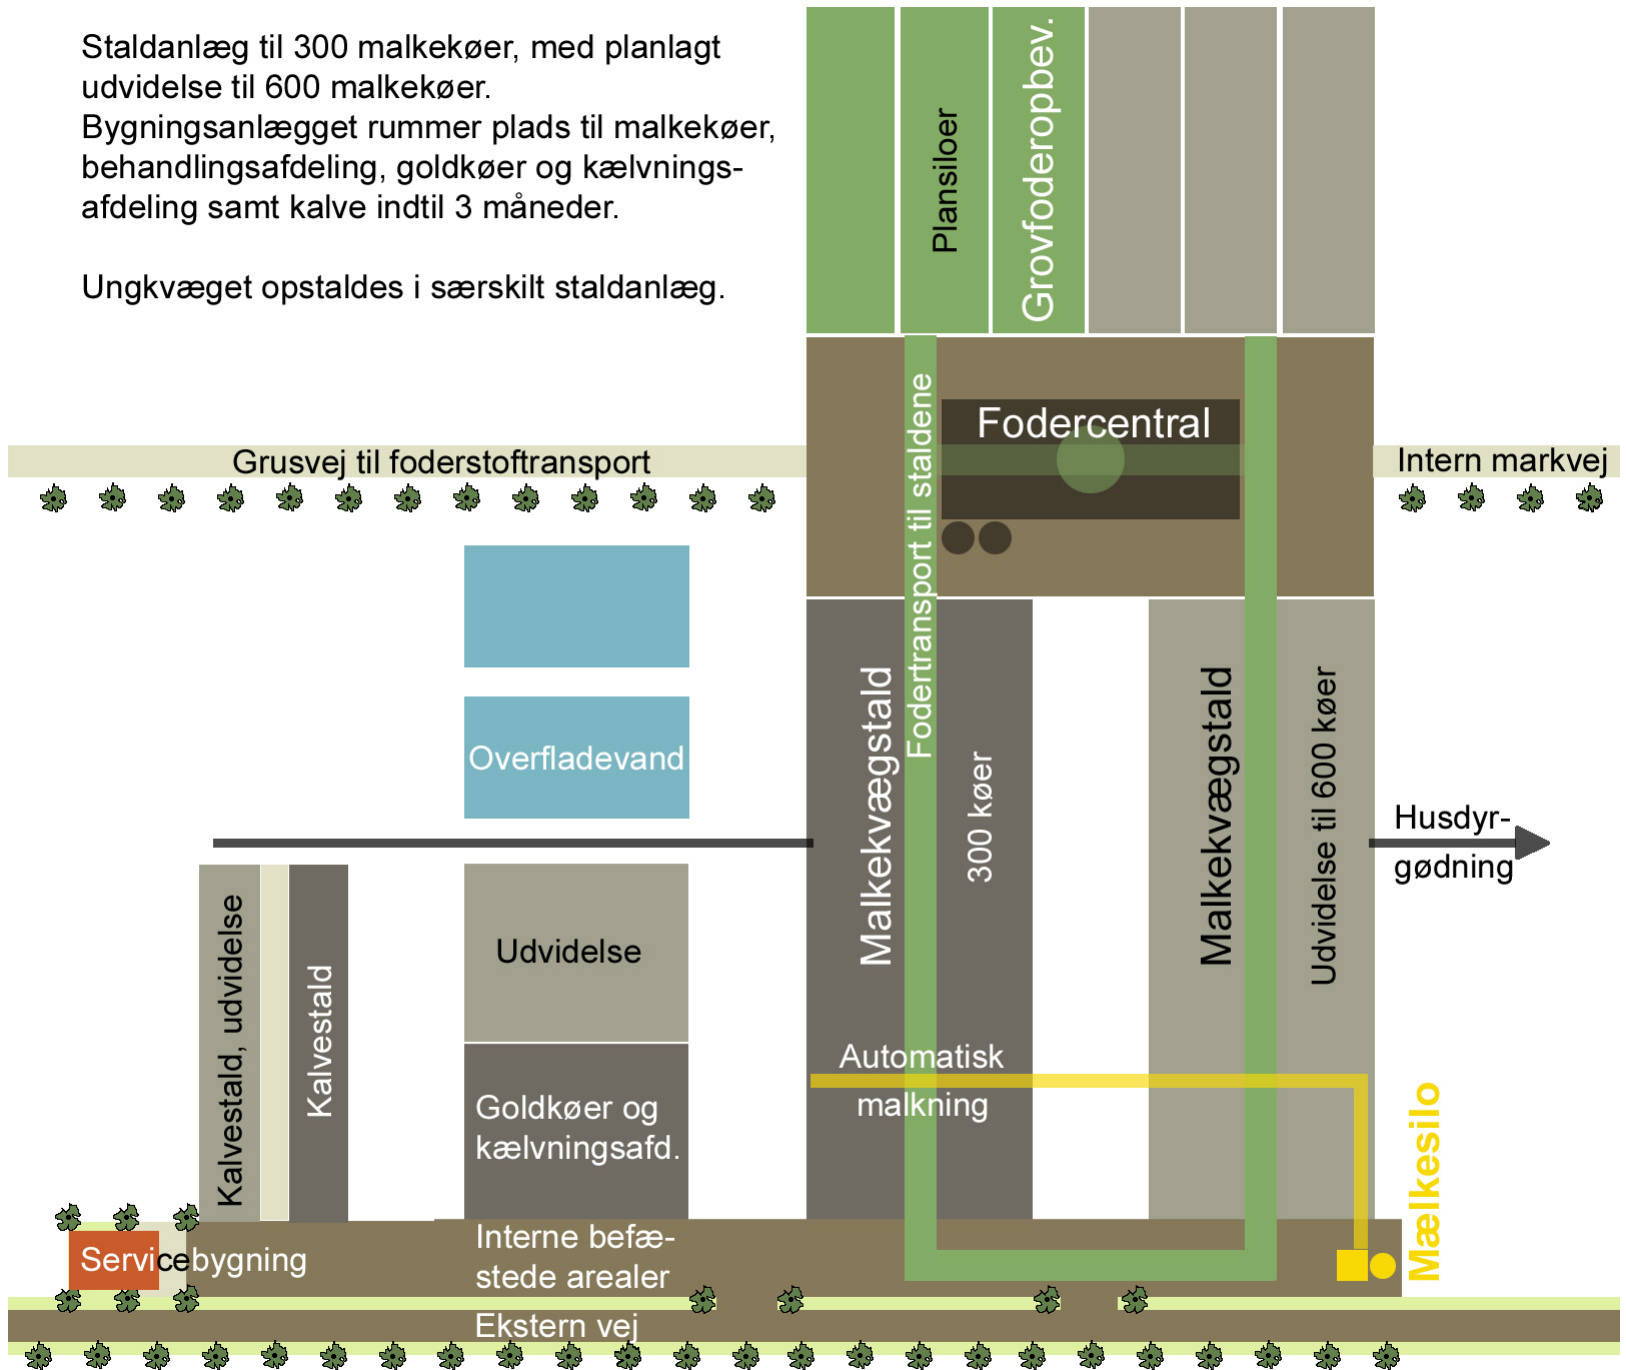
Staldanlæg til 300 malkekøer, med planlagt udvidelse til 600 malkekøer.
Bygningsanlægget rummer plads til malkekøer, behandlingsafdeling, goldkøer og kælvningsafdeling samt kalve indtil 3 måneder.

Ungkvæget opstaldes i særskilt staldanlæg.

Plansiloer
Grovfoderopbev.
Fodercentral
Grusvej til foderstoftransport
Intern markvej
Fodertransport til staldene
Overfladevand
Malkekvægstald
300 køer
Malkekvægstald
Udvidelse til 600 køer
Husdyr-
gødning
Kalvestald, udvidelse
Kalvestald
Udvidelse
Goldkøer og kælvningsafd.
Automatisk malkning
Mælkesilo
Servicebygning
Interne befæstede arealer
Ekstern vej